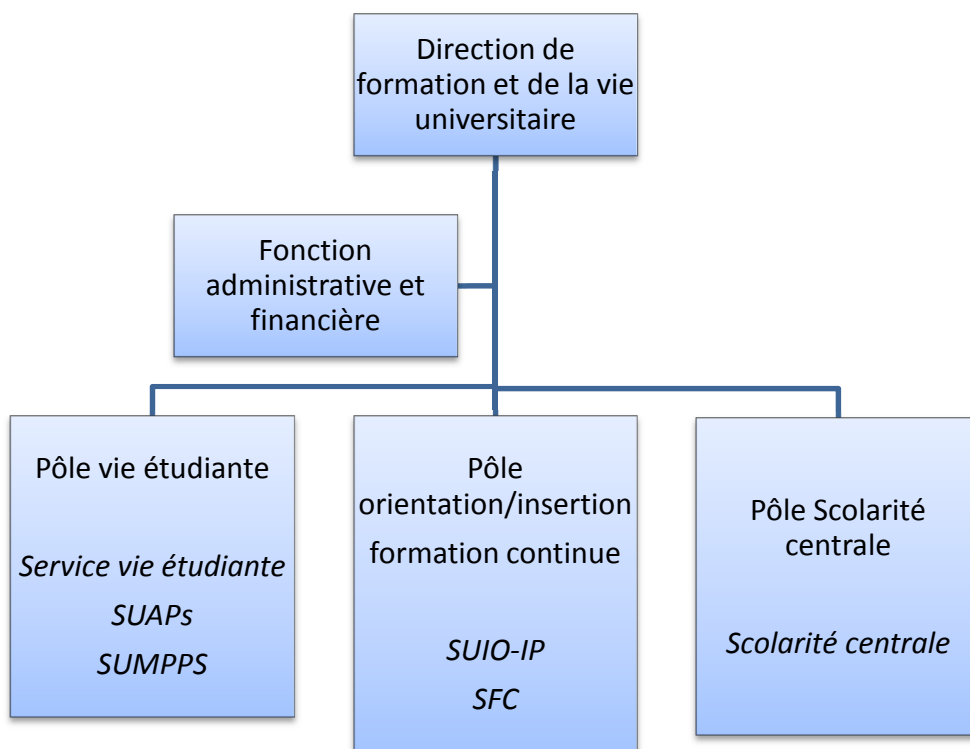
Direction de formation et de la vie universitaire

Fonction administrative et financière

Pôle vie étudiante

*Service vie étudiante*
*SUAPs*
*SUMPPS*

Pôle orientation/insertion
formation continue

*SUIO-IP*
*SFC*

Pôle Scolarité centrale

*Scolarité centrale*